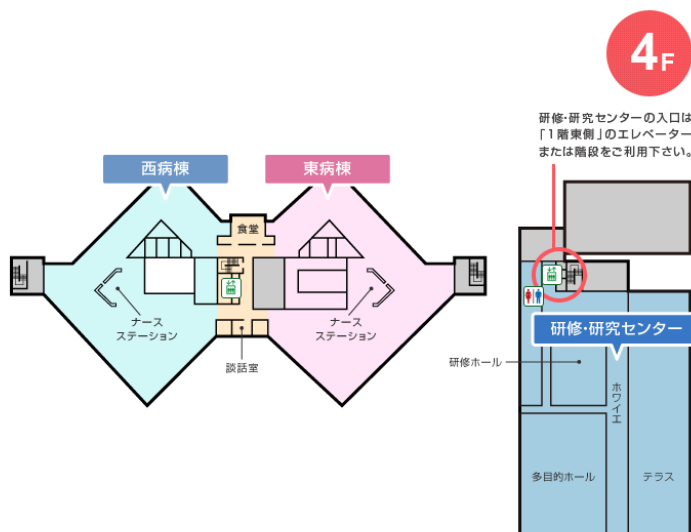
4F

研修・研究センターの入口は「1階東側」のエレベーターまたは階段をご利用下さい。

西病棟

東病棟

食堂

ナース
ステーション

ナース
ステーション

談話室

研修・研究センター

研修ホール

ホワイエ

多目的ホール

テラス